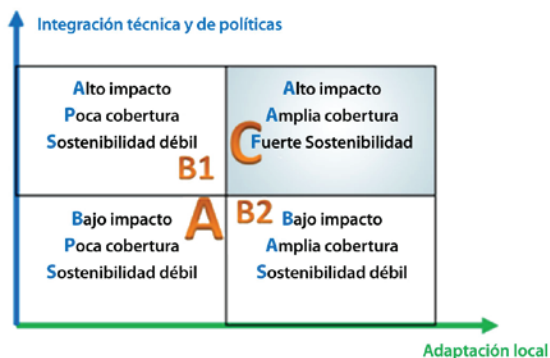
Integración técnica y de políticas

Alto impacto
Poca cobertura
Sostenibilidad débil

Alto impacto
Amplia cobertura
Fuerte Sostenibilidad

C

B1

A

B2

Bajo impacto
Poca cobertura
Sostenibilidad débil

Bajo impacto
Amplia cobertura
Sostenibilidad débil

Adaptación local